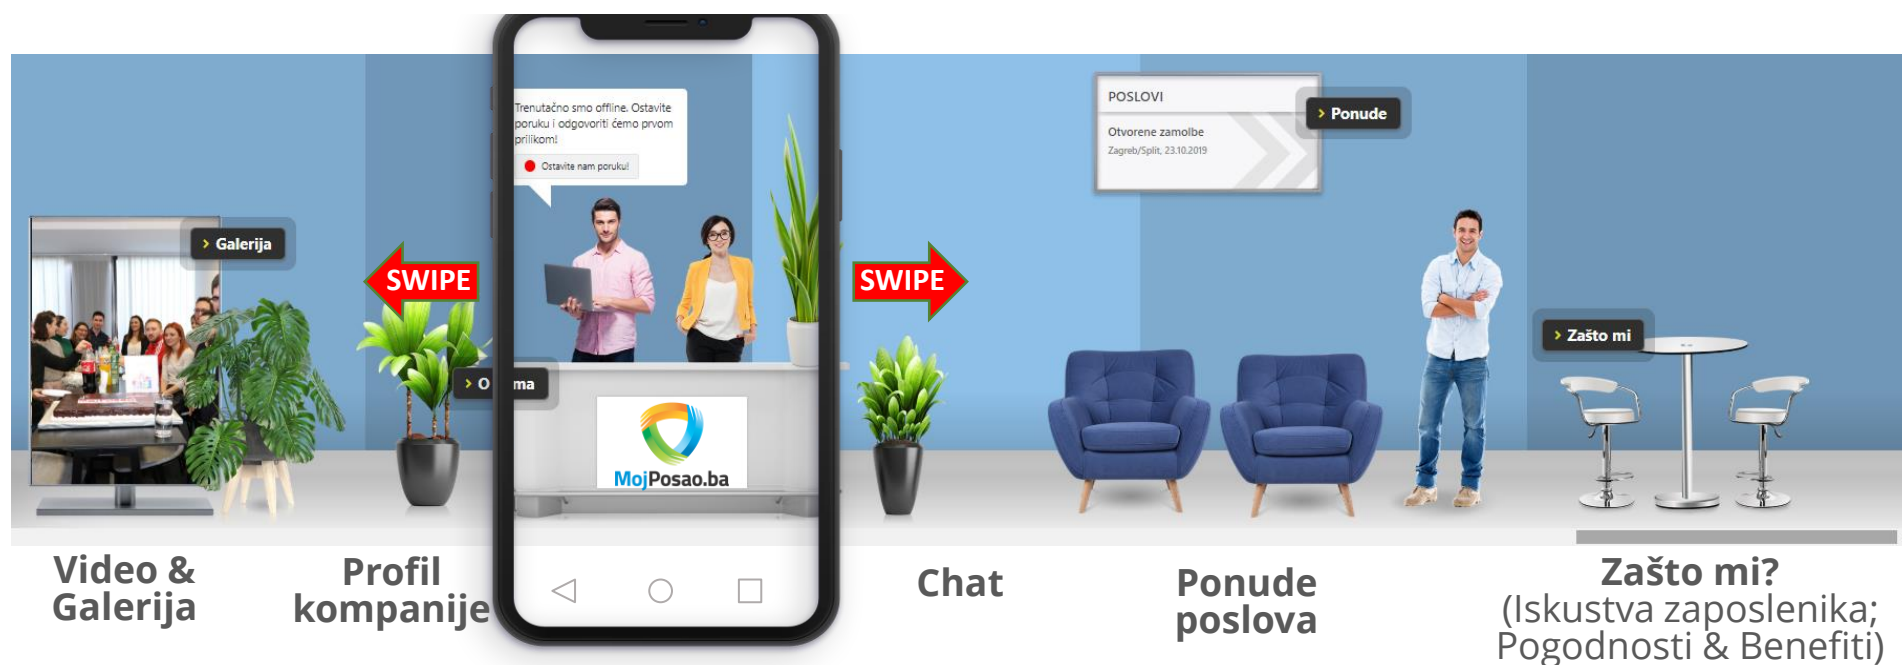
Trenutačno smo offline. Ostavite poruku i odgovoriti ćemo prvom prilikom!

Ostavite nam poruku!

POSLOVI

Ponude

Otvorene zamolbe
Zagreb/Split, 23.10.2019

Galerija

SWIPE

SWIPE

O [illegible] ma

Zašto mi

MojPosao.ba

Video & Galerija

Profil kompanije

Chat

Ponude poslova

Zašto mi?
(Iskustva zaposlenika; Pogodnosti & Benefiti)